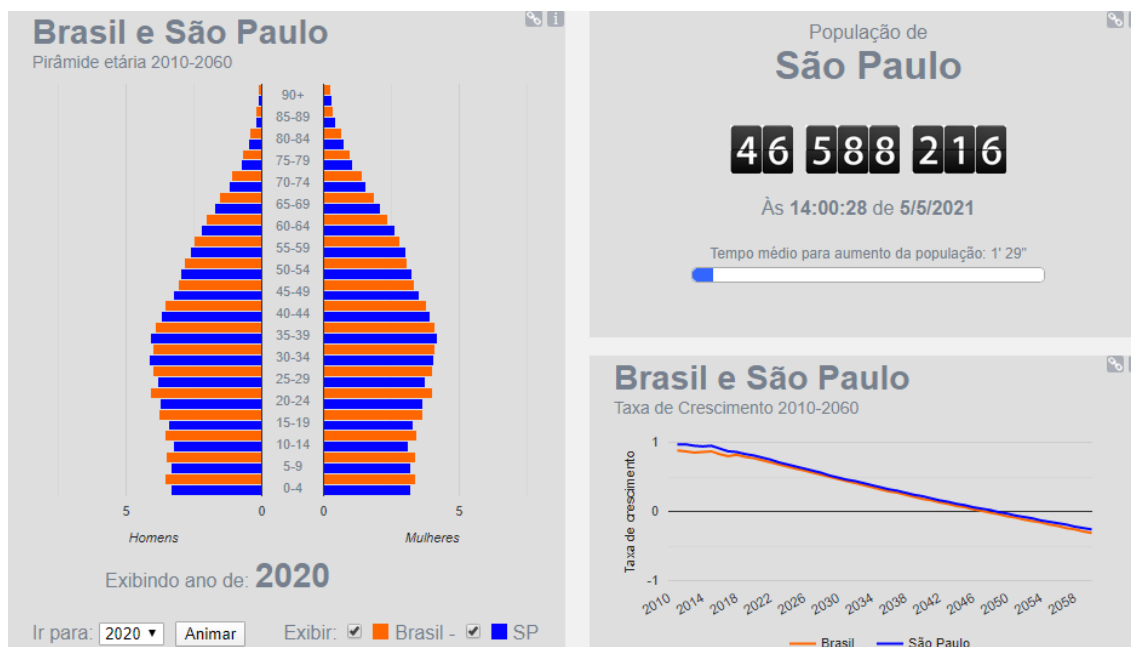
Brasil e São Paulo
Pirâmide etária 2010-2060

90+
85-89
80-84
75-79
70-74
65-69
60-64
55-59
50-54
45-49
40-44
35-39
30-34
25-29
20-24
15-19
10-14
5-9
0-4

5 0 0 5

Homens Mulheres

Exibindo ano de: 2020

Ir para: 2020 ▾ Animar Exibir: ☑ Brasil - ☑ SP

População de
São Paulo

46 588 216

Às 14:00:28 de 5/5/2021

Tempo médio para aumento da população: 1' 29"

Brasil e São Paulo
Taxa de Crescimento 2010-2060

Taxa de crescimento

1
0
-1

2010 2014 2018 2022 2026 2030 2034 2038 2042 2046 2050 2054 2058

Brasil São Paulo